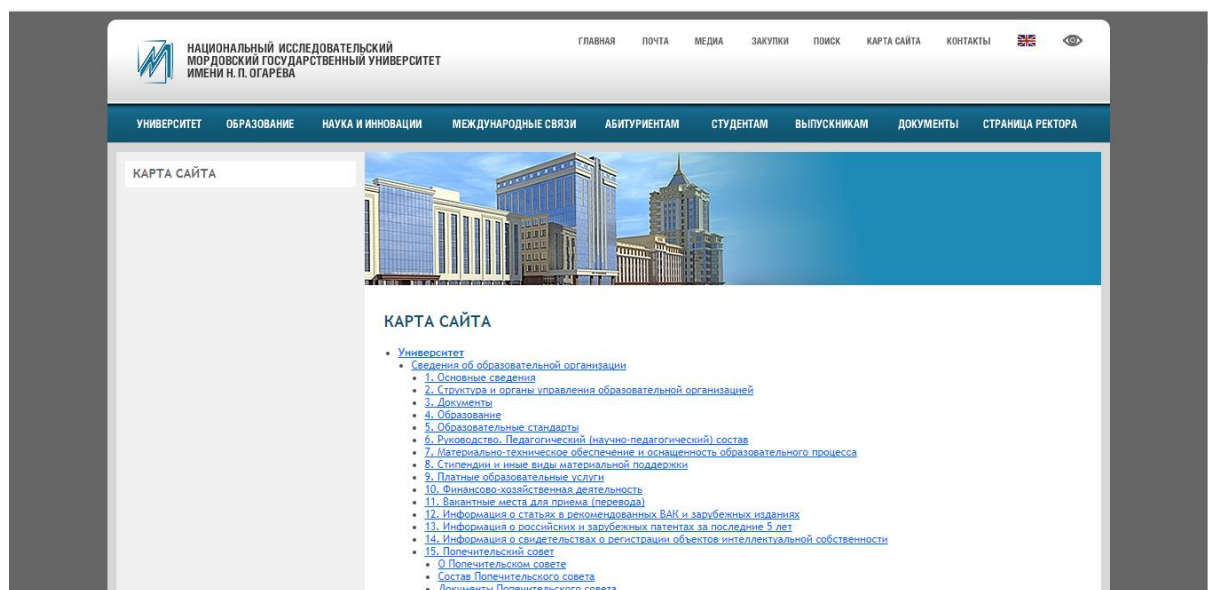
НАЦИОНАЛЬНЫЙ ИССЛЕДОВАТЕЛЬСКИЙ
МОРДОВСКИЙ ГОСУДАРСТВЕННЫЙ УНИВЕРСИТЕТ
ИМЕНИ Н. П. ОГАРЁВА

ГЛАВНАЯ ПОЧТА МЕДИА ЗАКУПКИ ПОИСК КАРТА САЙТА КОНТАКТЫ

УНИВЕРСИТЕТ ОБРАЗОВАНИЕ НАУКА И ИННОВАЦИИ МЕЖДУНАРОДНЫЕ СВЯЗИ АБИТУРИЕНТАМ СТУДЕНТАМ ВЫПУСКНИКАМ ДОКУМЕНТЫ СТРАНИЦА РЕКТОРА

КАРТА САЙТА

КАРТА САЙТА

• Университет
  • Сведения об образовательной организации
    • 1. Основные сведения
    • 2. Структура и органы управления образовательной организацией
    • 3. Документы
    • 4. Образование
    • 5. Образовательные стандарты
    • 6. Руководство. Педагогический (научно-педагогический) состав
    • 7. Материально-техническое обеспечение и оснащенность образовательного процесса
    • 8. Стипендии и иные виды материальной поддержки
    • 9. Платные образовательные услуги
    • 10. Финансово-хозяйственная деятельность
    • 11. Вакантные места для приема (перевода)
    • 12. Информация о статьях в рекомендованных ВАК и зарубежных изданиях
    • 13. Информация о российских и зарубежных патентах за последние 5 лет
    • 14. Информация о свидетельствах о регистрации объектов интеллектуальной собственности
    • 15. Попечительский совет
      • О Попечительском совете
      • Состав Попечительского совета
      • Документы Попечительского совета